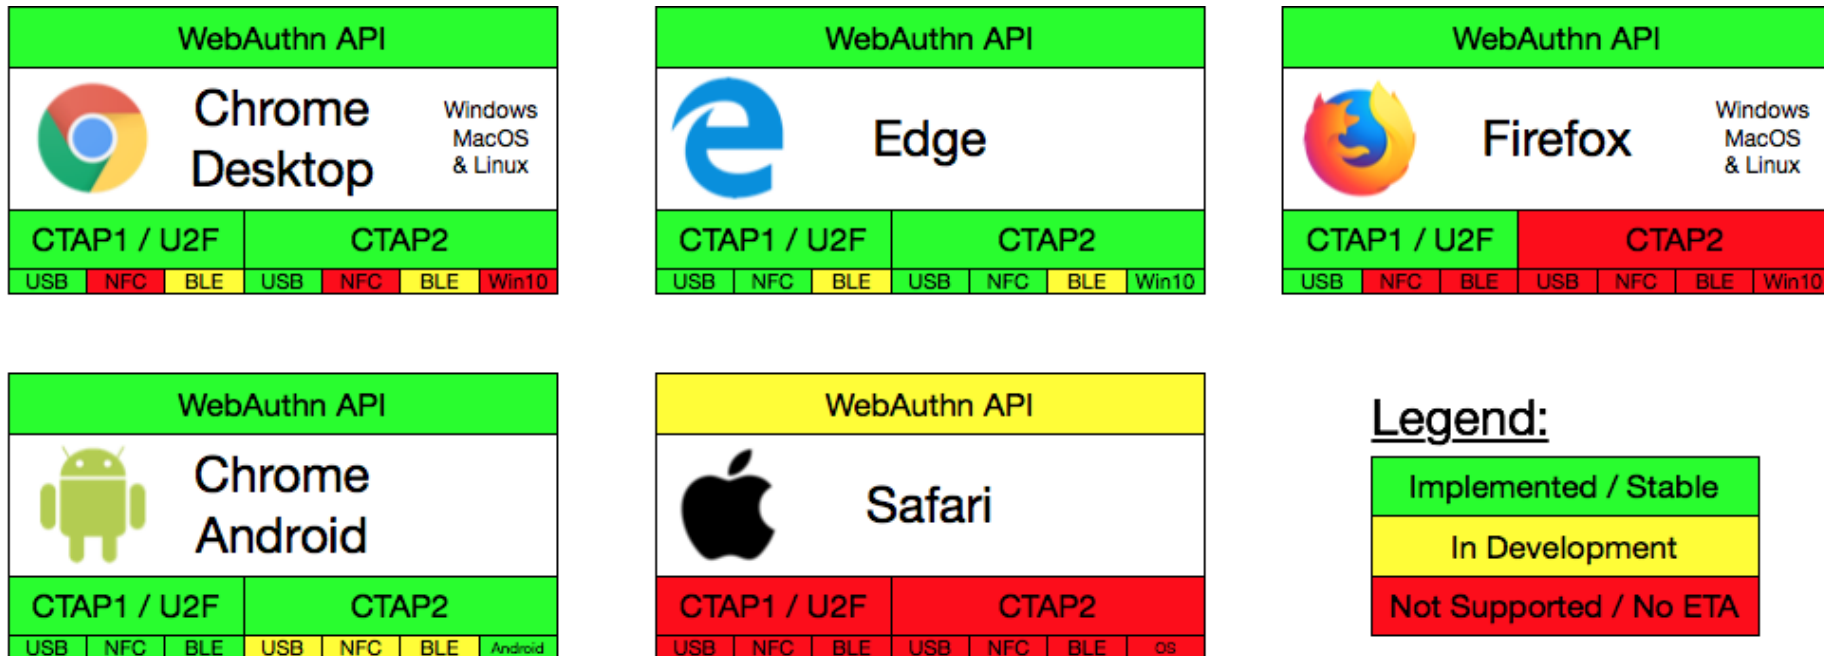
WebAuthn API
Chrome Desktop
Windows MacOS & Linux

| CTAP1 / U2F | | | CTAP2 | | | |
|---|---|---|---|---|---|---|
| USB | NFC | BLE | USB | NFC | BLE | Win10 |

WebAuthn API
Edge

| CTAP1 / U2F | | | CTAP2 | | | |
|---|---|---|---|---|---|---|
| USB | NFC | BLE | USB | NFC | BLE | Win10 |

WebAuthn API
Firefox
Windows MacOS & Linux

| CTAP1 / U2F | | | CTAP2 | | | |
|---|---|---|---|---|---|---|
| USB | NFC | BLE | USB | NFC | BLE | Win10 |

WebAuthn API
Chrome Android

| CTAP1 / U2F | | | CTAP2 | | | |
|---|---|---|---|---|---|---|
| USB | NFC | BLE | USB | NFC | BLE | Android |

WebAuthn API
Safari

| CTAP1 / U2F | | | CTAP2 | | | |
|---|---|---|---|---|---|---|
| USB | NFC | BLE | USB | NFC | BLE | OS |

Legend:
Implemented / Stable
In Development
Not Supported / No ETA